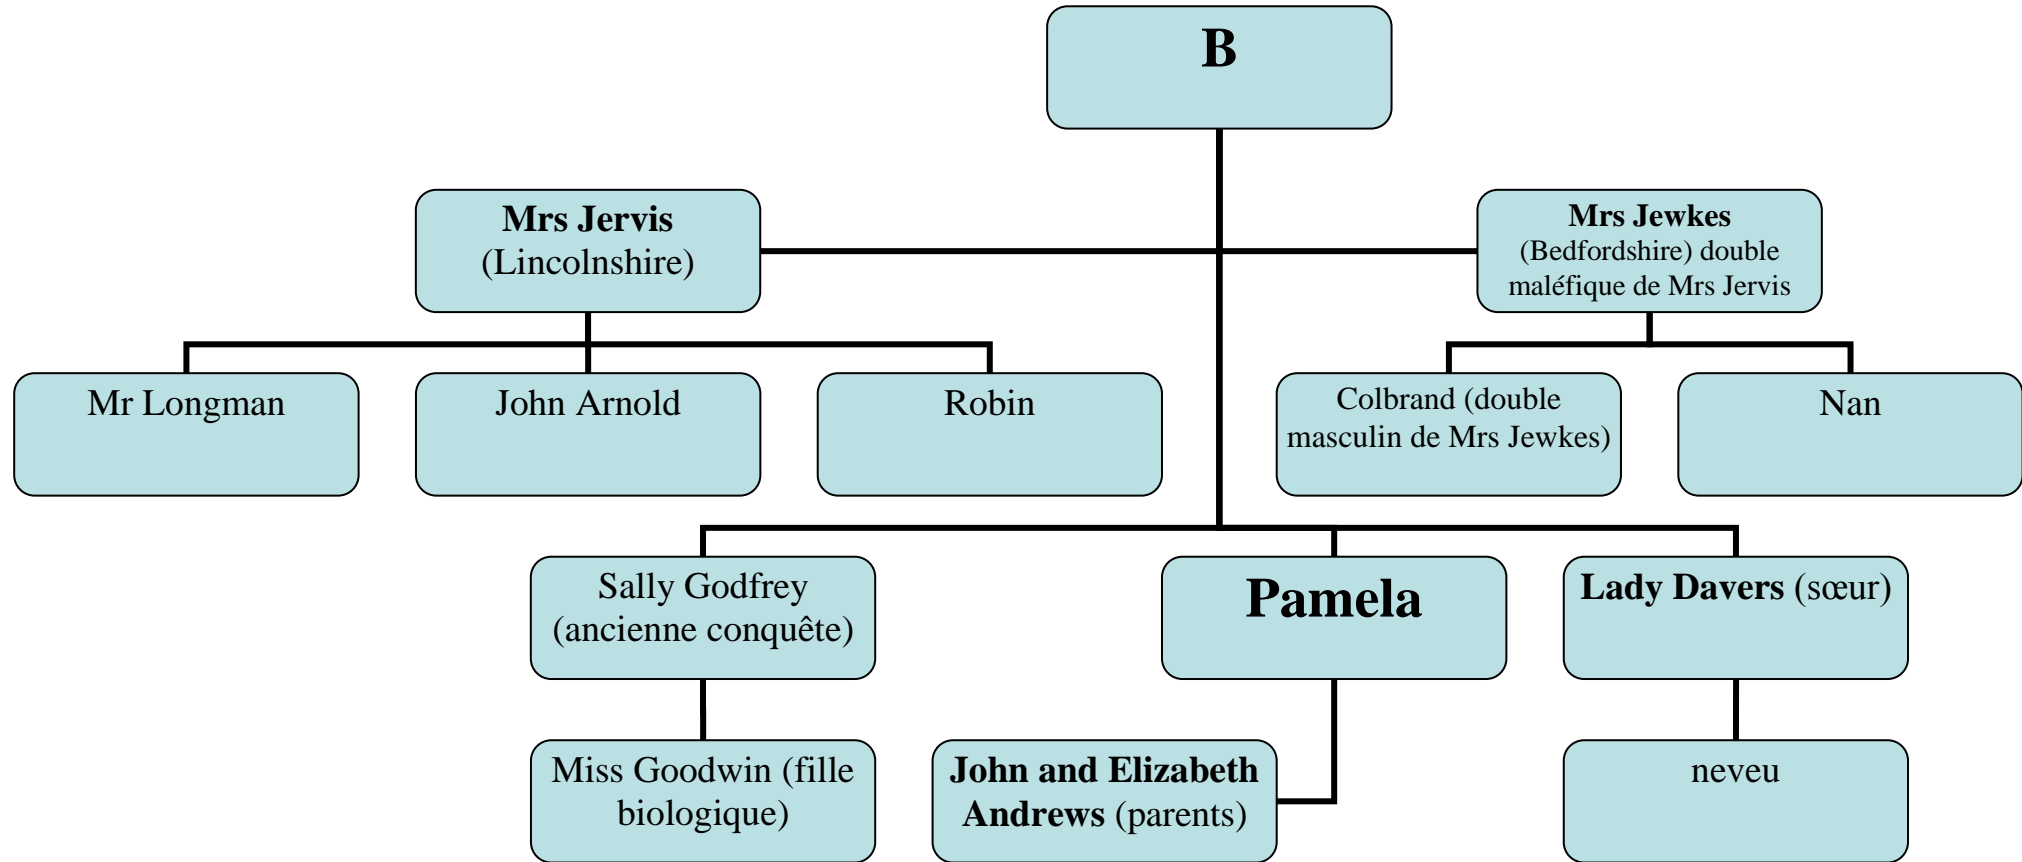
B

Mrs Jervis (Lincolnshire)

Mrs Jewkes (Bedfordshire) double maléfique de Mrs Jervis

Mr Longman

John Arnold

Robin

Colbrand (double masculin de Mrs Jewkes)

Nan

Sally Godfrey (ancienne conquête)

Pamela

Lady Davers (sœur)

Miss Goodwin (fille biologique)

John and Elizabeth Andrews (parents)

neveu